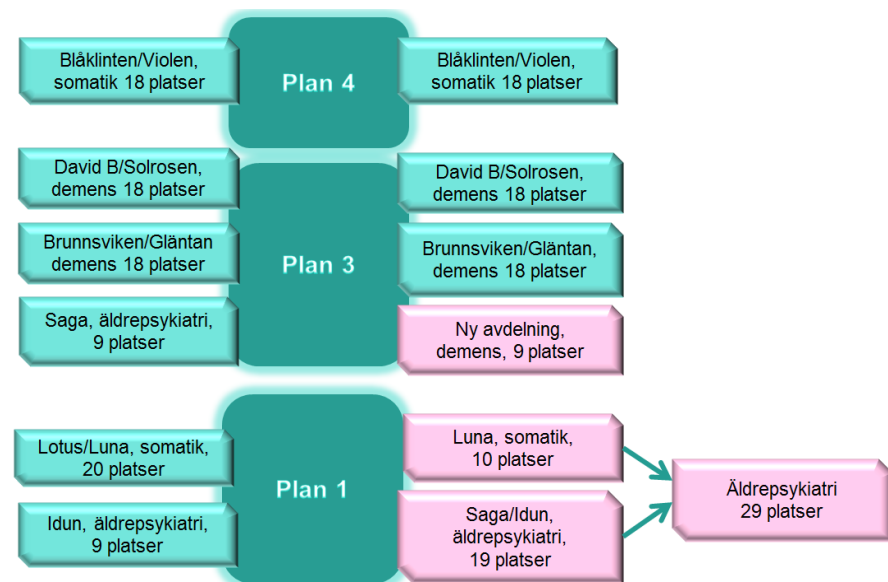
Blåklinten/Violen, somatik 18 platser

Plan 4

Blåklinten/Violen, somatik 18 platser

David B/Solrosen, demens 18 platser

Brunnsviken/Gläntan demens 18 platser

Saga, äldrepsykiatri, 9 platser

Plan 3

David B/Solrosen, demens 18 platser

Brunnsviken/Gläntan, demens 18 platser

Ny avdelning, demens, 9 platser

Lotus/Luna, somatik, 20 platser

Idun, äldrepsykiatri, 9 platser

Plan 1

Luna, somatik, 10 platser

Saga/Idun, äldrepsykiatri, 19 platser

Äldrepsykiatri 29 platser